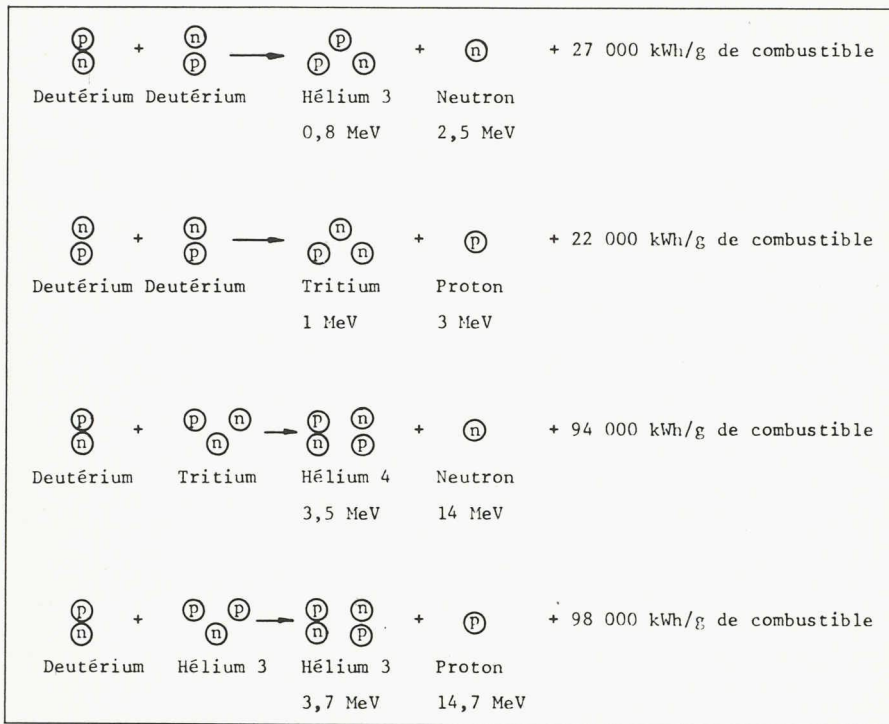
p n + n p → p p n + n + 27 000 kWh/g de combustible

Deutérium Deutérium Hélium 3 Neutron

0,8 MeV 2,5 MeV

n p + n p → n p n + p + 22 000 kWh/g de combustible

Deutérium Deutérium Tritium Proton

1 MeV 3 MeV

p n + p n n → p n n p + n + 94 000 kWh/g de combustible

Deutérium Tritium Hélium 4 Neutron

3,5 MeV 14 MeV

p n + p p n → p n n p + p + 98 000 kWh/g de combustible

Deutérium Hélium 3 Hélium 3 Proton

3,7 MeV 14,7 MeV